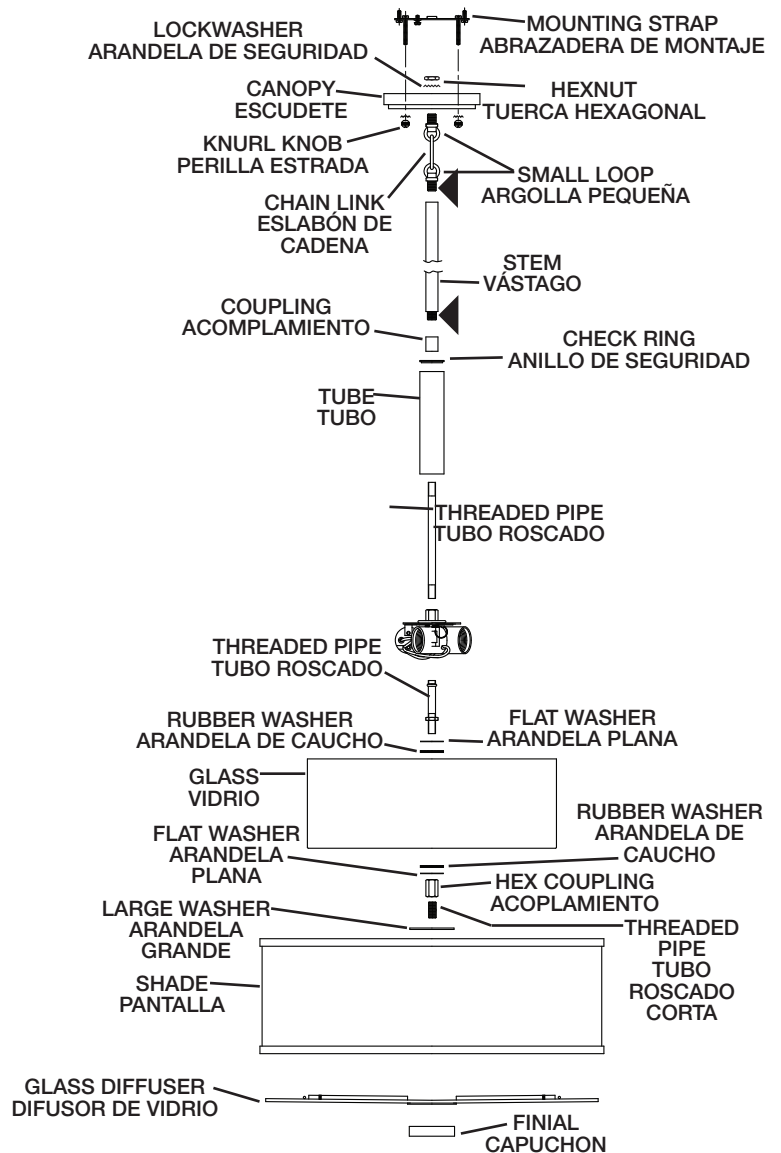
LOCKWASHER
ARANDELA DE SEGURIDAD

MOUNTING STRAP
ABRAZADERA DE MONTAJE

CANOPY
ESCUDETE

HEXNUT
TUERCA HEXAGONAL

KNURL KNOB
PERILLA ESTRADA

SMALL LOOP
ARGOLLA PEQUEÑA

CHAIN LINK
ESLABÓN DE CADENA

STEM
VÁSTAGO

COUPLING
ACOMPLAMIENTO

CHECK RING
ANILLO DE SEGURIDAD

TUBE
TUBO

THREADED PIPE
TUBO ROSCADO

THREADED PIPE
TUBO ROSCADO

RUBBER WASHER
ARANDELA DE CAUCHO

FLAT WASHER
ARANDELA PLANA

GLASS
VIDRIO

RUBBER WASHER
ARANDELA DE CAUCHO

FLAT WASHER
ARANDELA PLANA

HEX COUPLING
ACOPLAMIENTO

LARGE WASHER
ARANDELA GRANDE

THREADED PIPE
TUBO ROSCADO CORTA

SHADE
PANTALLA

GLASS DIFFUSER
DIFUSOR DE VIDRIO

FINIAL
CAPUCHON